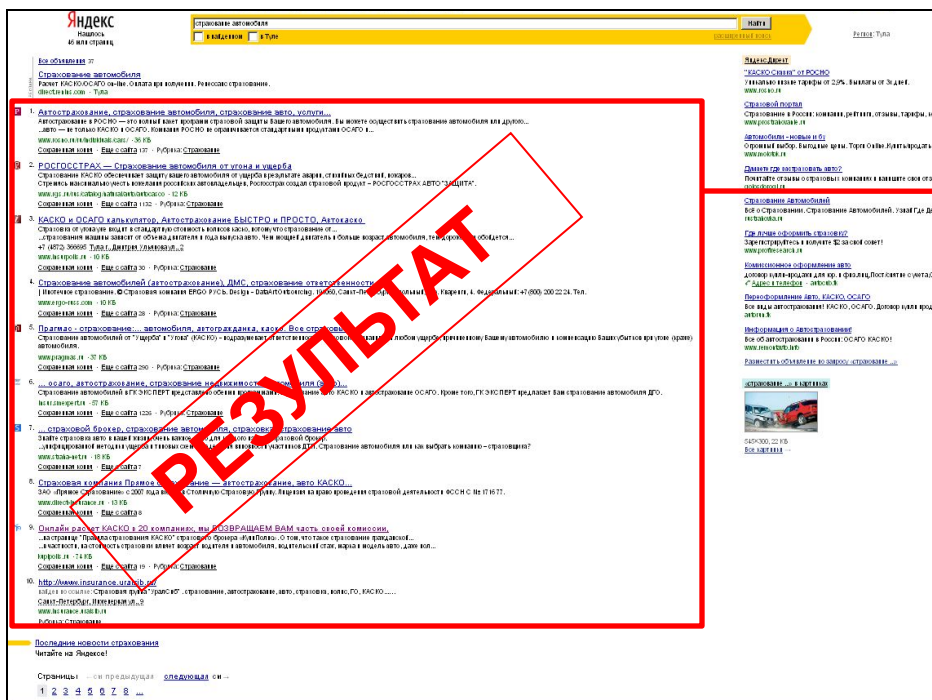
Яндекс
Нашлось 46 млн страниц

страхование автомобиля
Найти
в найденном
в Туле
расширенный поиск
Регион: Тула

Все объявления 37

Страхование автомобиля
Расчет КАСКО/ОСАГО он-лайн. Оплата при получении. Ренессанс страхование.
direct.yandex.com · Тула

1. Автострахование, страхование автомобиля, страхование авто, услуги...
Автострахование в РОСНО — это полный набор программ страховой защиты Вашего автомобиля. Вы можете осуществить страхование автомобиля для другого...
...авто — не только КАСКО и ОСАГО. Компания РОСНО не ограничивается стандартными продуктами ОСАГО и...
www.rosno.ru/ru/individuals/cars/ · 36 КБ
Сохраненная копия · Еще с сайта 137 · Рубрика: Страхование

2. РОСГОССТРАХ — Страхование автомобиля от угона и ущерба
Страхование КАСКО обеспечивает защиту вашего автомобиля от ущерба в результате аварии, стихийных бедствий, пожаров...
Стремясь максимально учесть пожелания российских автовладельцев, Росгосстрах создал страховой продукт – РОСГОССТРАХ АВТО "ЗАЩИТА".
www.rgs.ru/ru/catalog/avtomobili/avtokasko · 12 КБ
Сохраненная копия · Еще с сайта 1132 · Рубрика: Страхование

3. КАСКО и ОСАГО калькулятор. Автострахование БЫСТРО и ПРОСТО. Автокаско
Страховка от угона для входит в стандартную стоимость полисов каско, поэтому что страхование от...
...страхования машины зависит от объема двигателя и года выпуска авто. Чем мощней двигатель и больше возраст автомобиля, тем дороже он обойдется...
+7 (4872) 366660 Тула г. Дмитрия Ульянова ул., 2
www.inceropolis.ru · 10 КБ
Сохраненная копия · Еще с сайта 30 · Рубрика: Страхование

4. Страхование автомобилей (автострахование), ДМС, страхование ответственности
| Комплексное страхование. © Страховая компания ERGO Русь. Design – DataArt/Interactive, 198060, Санкт-Петербург, Канонерский, Кварента, 4. Федеральный: +7 (800) 200 22 24. Тел.
www.ergo-russ.com · 10 КБ
Сохраненная копия · Еще с сайта 28 · Рубрика: Страхование

5. Прагмас - страхование: ... автомобиля, автогражданка, каско. Все страховые
Страхование автомобилей от "Ущерба" и "Угона" (КАСКО) – возмещает ответственность любой ущерб, причиненному Вашему автомобилю в компенсацию Ваших убытков при угоне (краже) автомобиля.
www.pragmas.ru · 37 КБ
Сохраненная копия · Еще с сайта 290 · Рубрика: Страхование

6. ... осаго, автострахование, страхование недвижимости, ... компании (осаго)...
Страхование автомобилей в ГК ЭКСПЕРТ представлено двумя программами: страхование авто КАСКО и автострахование ОСАГО. Кроме того, ГК ЭКСПЕРТ предлагает Вам страхование автомобиля ДГО.
Insurance expert.ru · 57 КБ
Сохраненная копия · Еще с сайта 1226 · Рубрика: Страхование

7. ... страховой брокер, страхование автомобиля, страхование авто
Знайте страховка авто в нашей жизни очень важное ... для ... страховой брокер.
...информационный метод для ущерба в типовых ситуациях, связанных с виновных участников ДТП. Страхование автомобиля или как выбрать компанию – страховщика?
www.straxa-net.ru · 18 КБ
Сохраненная копия · Еще с сайта 7

8. Страховая компания Прямое ... – автострахование, авто КАСКО...
ЗАО «Прямое Страхование» с 2007 года входит в Столичную Страховую Группу. Лицензия на право проведения страховой деятельности ФССН С № 17 16 77.
www.directinsurance.ru · 13 КБ
Сохраненная копия · Еще с сайта 8

9. Онлайн расчет КАСКО в 20 компаниях, мы ВОЗВРАЩАЕМ ВАМ часть своей комиссии.
...на странице "Правила страхования КАСКО" страхового брокера «КупиПолис». О том, что такое страхование гражданской...
...в частности, в настоящее страховой влияет возраст водителя и автомобиля, водительский стаж, марка и модель авто, пол...
kupipolis.ru · 74 КБ
Сохраненная копия · Еще с сайта 19 · Рубрика: Страхование

10. http://www.insurance.uralsib.ru/
найден по ссылке: Страховая группа "УралСиб" - страхование, автострахование, авто, страховка, полис, ГО, КАСКО.....
Санкт-Петербург, Инженерная ул., 9
www.insurance.uralsib.ru
Рубрика: Страхование

РЕЗУЛЬТАТ

Последние новости страхования
Читайте на Яндексе!

Страницы ← ctrl предыдущая следующая ctrl →
1 2 3 4 5 6 7 8 ...

Яндекс.Директ
"КАСКО-Скидка" от РОСНО
Уникальные новые тарифы от 2,9%. Выплаты от 3х дней.
www.rosno.ru

Страховой портал
Страхование в России: компании, рейтинги, отзывы, тарифы, н...
www.pocstrahovanie.ru

Автомобили - новые и бу
Огромный выбор. Выгодные цены. Торги Online. Купить/продать
www.molotok.ru

Дамаете где застраховать авто?
Почитайте отзывы о страховых компаниях и найдите свою стр...
www.molotok.ru

Страхование Автомобилей
Всё о Страховании. Страхование Автомобилей. Узнай Где Д...
irestrahovka.ru

Где лучше оформить страховку?
Зарегистрируйтесь и получите $2 за свой совет!
www.profiser-arcs.ru

Комиссионное оформление авто
Договор купли-продажи для юр. и физ.лиц.Пост/снятие с учета.Д...
Адрес и телефон · avtocity.ru

Пересобирание Авто. КАСКО, ОСАГО
Все виды автострахования! КАСКО, ОСАГО. Договор купли-прод...
avtorus.ru

Информация о Автостраховании!
Все об автостраховании в России: ОСАГО КАСКО!
www.renovatorpolis.ru

Разместить объявление по запросу «страхование ...»

«страхование ...» в картинках
545×300, 22 КБ
Все картинки →